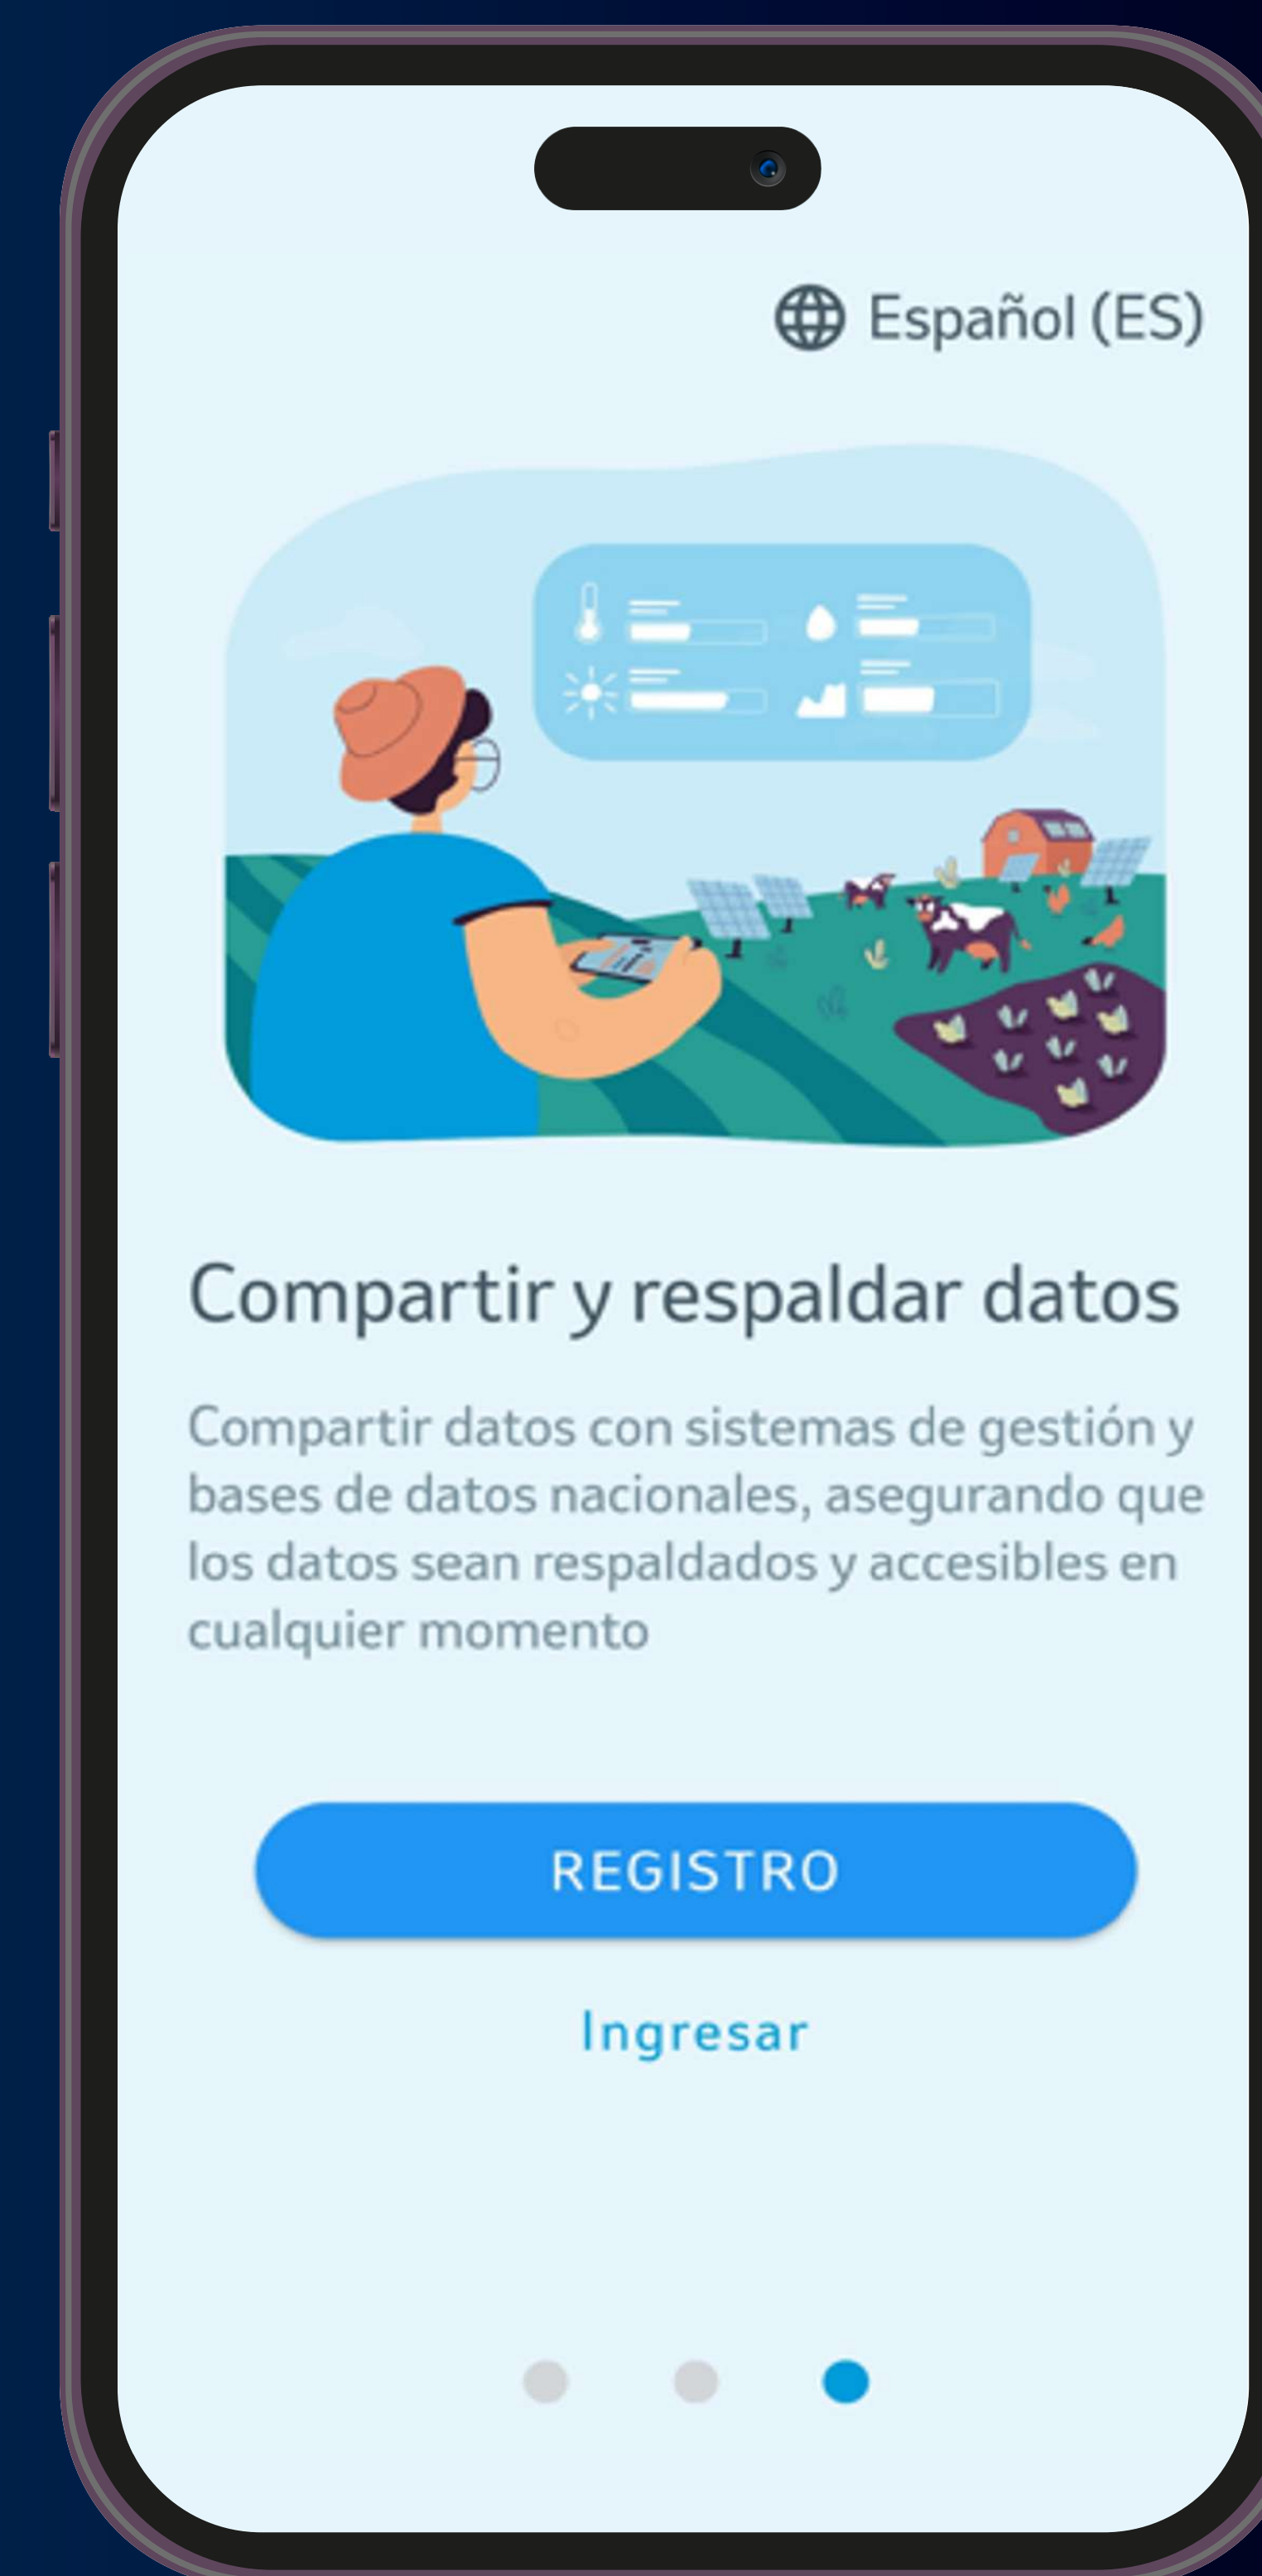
Español (ES)

Compartir y respaldar datos

Compartir datos con sistemas de gestión y bases de datos nacionales, asegurando que los datos sean respaldados y accesibles en cualquier momento

REGISTRO

Ingresar